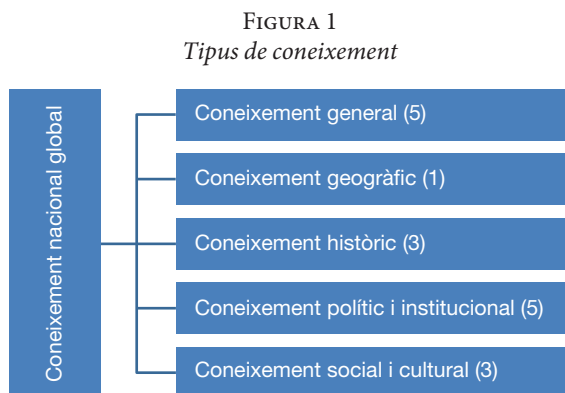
Figura 1
*Tipus de coneixement*

Coneixement nacional global

Coneixement general (5)

Coneixement geogràfic (1)

Coneixement històric (3)

Coneixement polític i institucional (5)

Coneixement social i cultural (3)